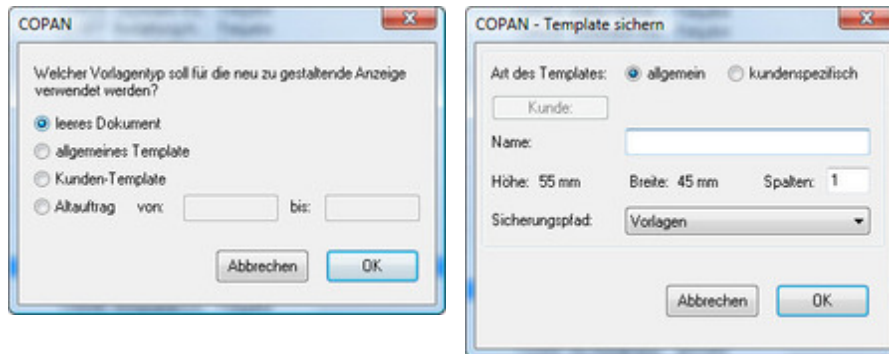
COPAN

Welcher Vorlagentyp soll für die neu zu gestaltende Anzeige verwendet werden?

leeres Dokument

allgemeines Template

Kunden-Template

Altauftrag von: bis:

Abbrechen OK

COPAN - Template sichern

Art des Templates: allgemein kundenspezifisch

Kunde:

Name:

Höhe: 55 mm Breite: 45 mm Spalten: 1

Sicherungspfad: Vorlagen

Abbrechen OK